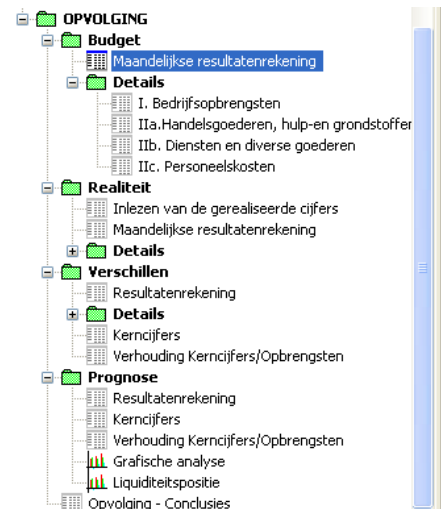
OPVOLGING
Budget
Maandelijkse resultatenrekening
Details
I. Bedrijfsopbrengsten
IIa.Handelsgoederen, hulp-en grondstoffen
IIb. Diensten en diverse goederen
IIc. Personeelskosten
Realiteit
Inlezen van de gerealiseerde cijfers
Maandelijkse resultatenrekening
Details
Verschillen
Resultatenrekening
Details
Kerncijfers
Verhouding Kerncijfers/Opbrengsten
Prognose
Resultatenrekening
Kerncijfers
Verhouding Kerncijfers/Opbrengsten
Grafische analyse
Liquiditeitspositie
Opvolging - Conclusies